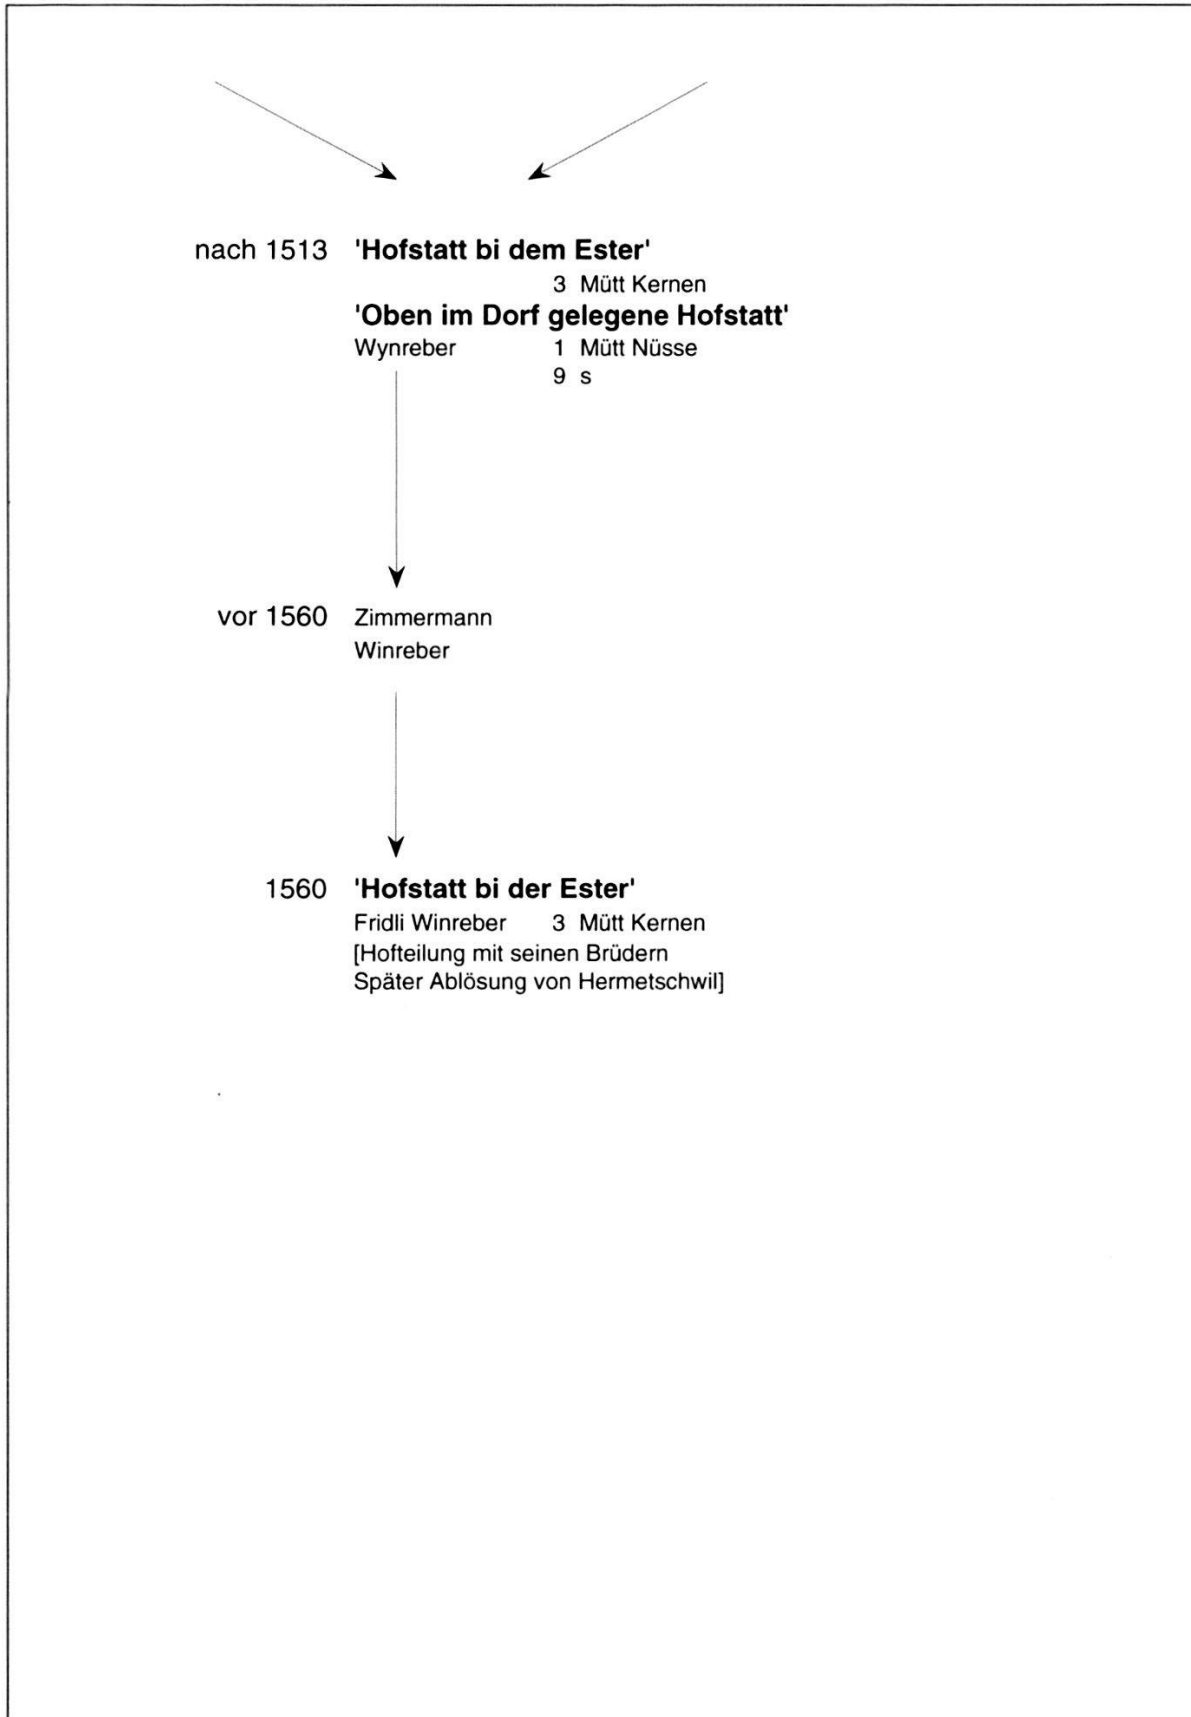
nach 1513 **'Hofstatt bi dem Ester'**
3 Mütt Kernen
**'Oben im Dorf gelegene Hofstatt'**
Wynreber 1 Mütt Nüsse
9 s

vor 1560 Zimmermann
Winreber

1560 **'Hofstatt bi der Ester'**
Fridli Winreber 3 Mütt Kernen
[Hofteilung mit seinen Brüdern
Später Ablösung von Hermetschwil]